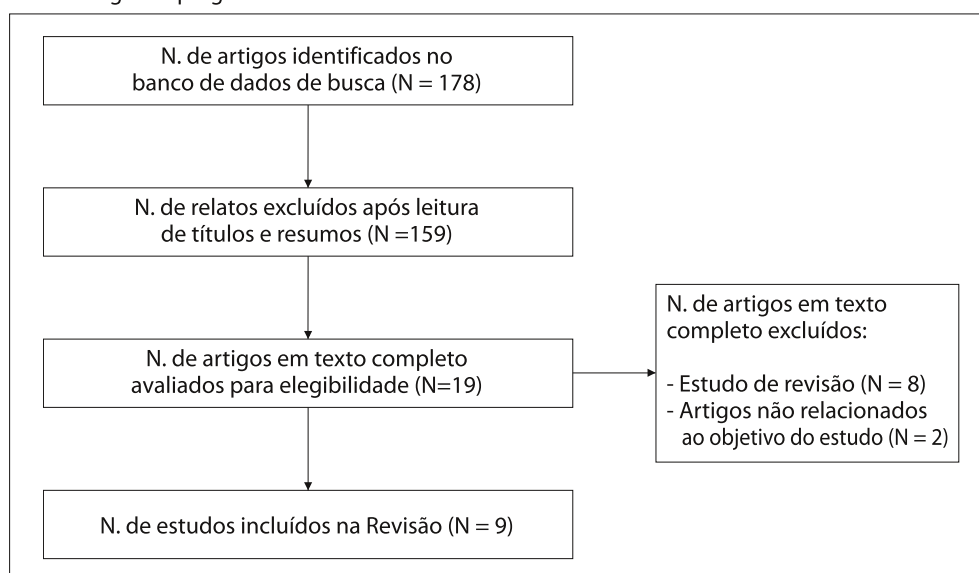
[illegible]

N. de artigos identificados no banco de dados de busca (N = 178)

N. de relatos excluídos após leitura de títulos e resumos (N =159)

N. de artigos em texto completo avaliados para elegibilidade (N=19)

N. de artigos em texto completo excluídos:

- Estudo de revisão (N = 8)
- Artigos não relacionados ao objetivo do estudo (N = 2)

N. de estudos incluídos na Revisão (N = 9)